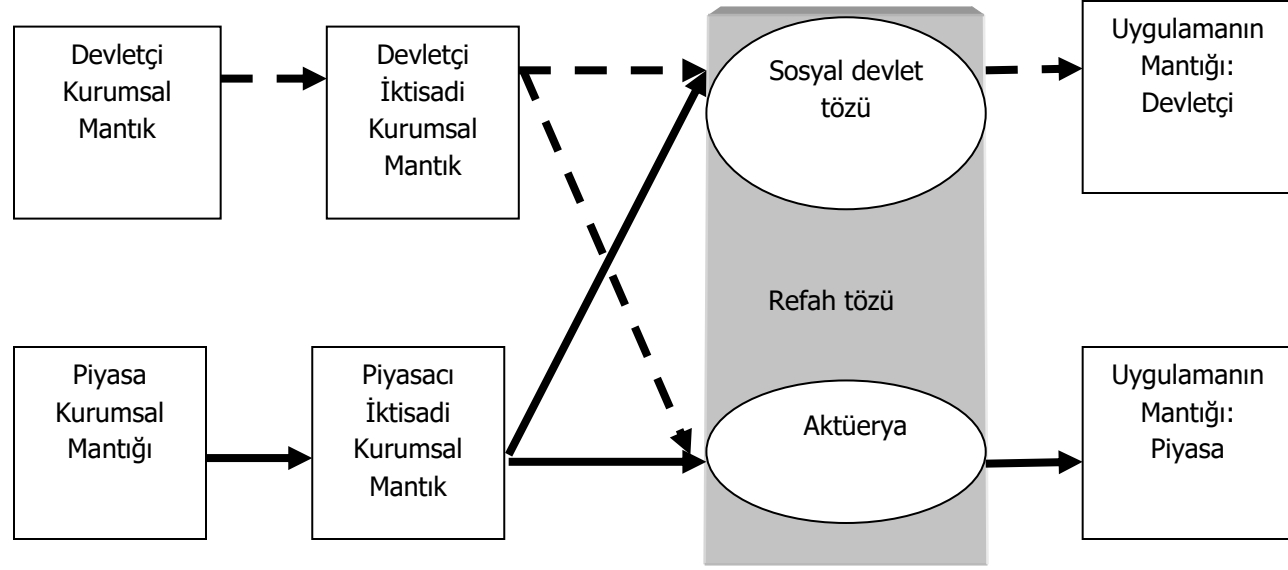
Devletçi Kurumsal Mantık

Devletçi İktisadi Kurumsal Mantık

Sosyal devlet tözü

Uygulamanın Mantığı: Devletçi

Refah tözü

Piyasa Kurumsal Mantığı

Piyasacı İktisadi Kurumsal Mantık

Aktüerya

Uygulamanın Mantığı: Piyasa